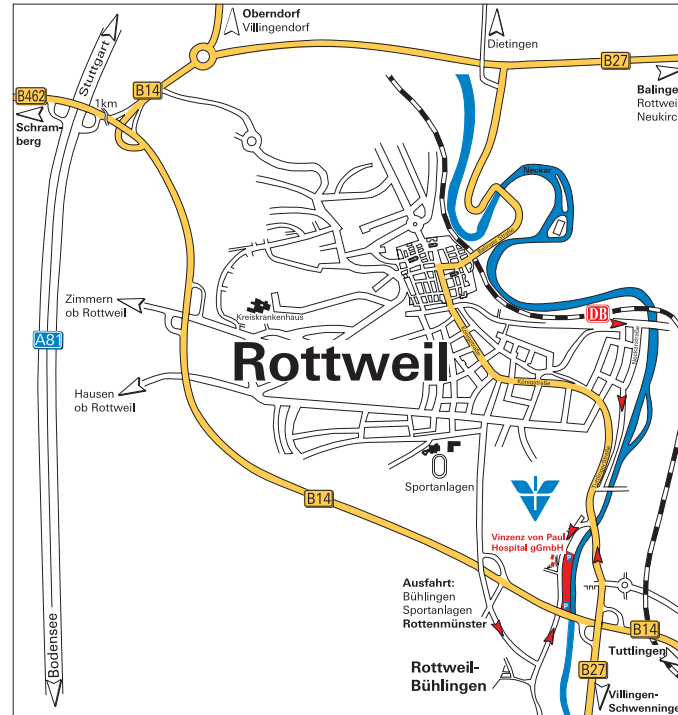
Oberndorf
Villingendorf

Dietingen

B27

Balinge
Rottwei
Neukirc

B462

B14

1km

Stuttgart

Schramberg

Neckar

DB

Zimmern ob Rottweil

Kreiskrankenhaus

A81

Rottweil

Königstraße

Hausen ob Rottweil

Sportanlagen

B14

Vinzenz von Paul Hospital gGmbH

P

P

Ausfahrt:
Bühlingen
Sportanlagen
Rottenmünster

B14

Tuttlingen

B27

Bodensee

Rottweil-Bühlingen

Villingen-Schwenninge